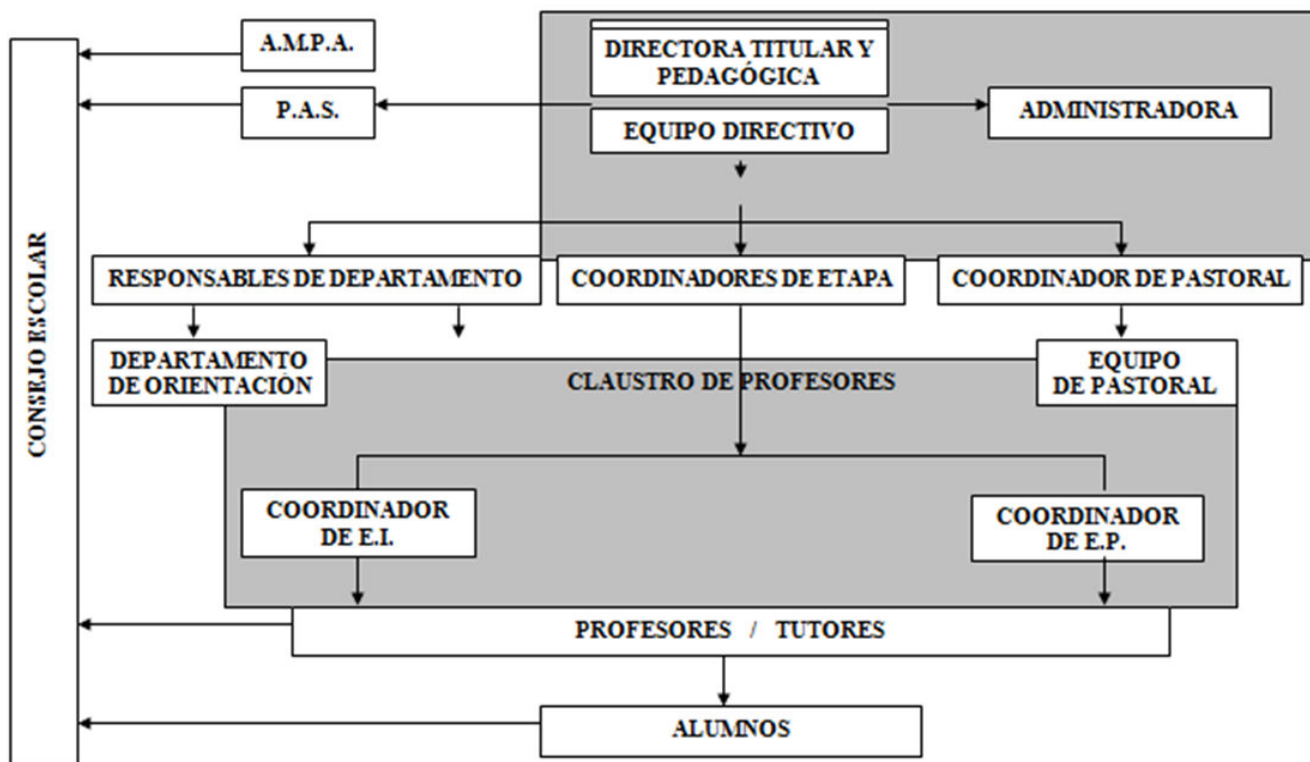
CONSEJO ESCOLAR

A.M.P.A.

P.A.S.

DIRECTORA TITULAR Y PEDAGÓGICA

EQUIPO DIRECTIVO

ADMINISTRADORA

RESPONSABLES DE DEPARTAMENTO

COORDINADORES DE ETAPA

COORDINADOR DE PASTORAL

DEPARTAMENTO DE ORIENTACIÓN

CLAUSTRO DE PROFESORES

EQUIPO DE PASTORAL

COORDINADOR DE E.I.

COORDINADOR DE E.P.

PROFESORES / TUTORES

ALUMNOS